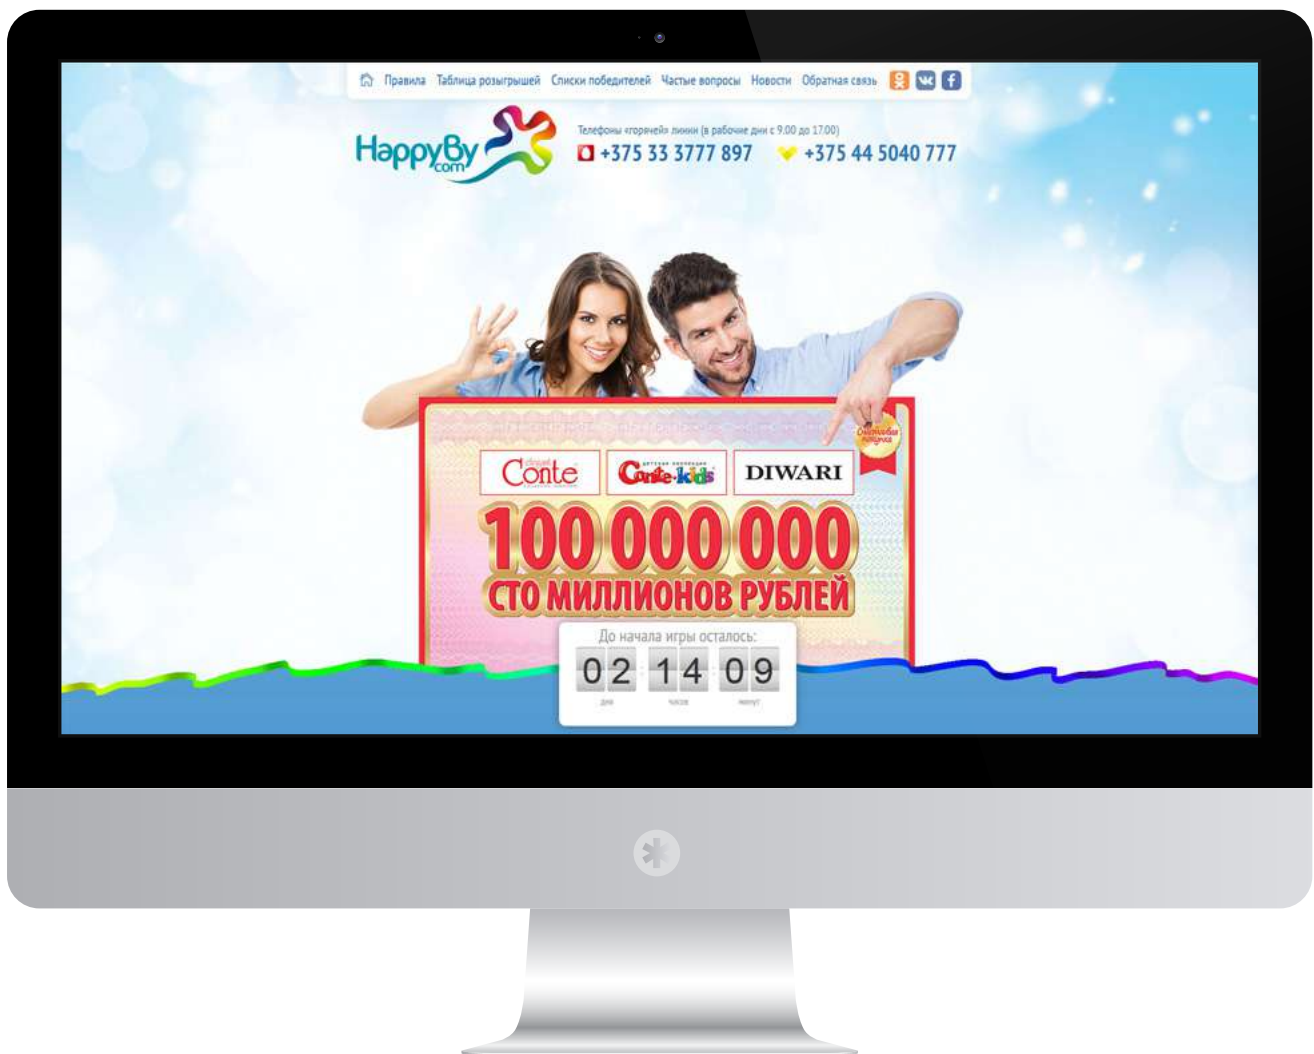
Правила Таблица розыгрышей Списки победителей Частые вопросы Новости Обратная связь

HappyBy .com

Телефоны «горячей» линии (в рабочие дни с 9.00 до 17.00)
+375 33 3777 897 +375 44 5040 777

Conte Conte-kids DIWARI

100 000 000
СТО МИЛЛИОНОВ РУБЛЕЙ

До начала игры осталось:
02 14 09
дня часов минут